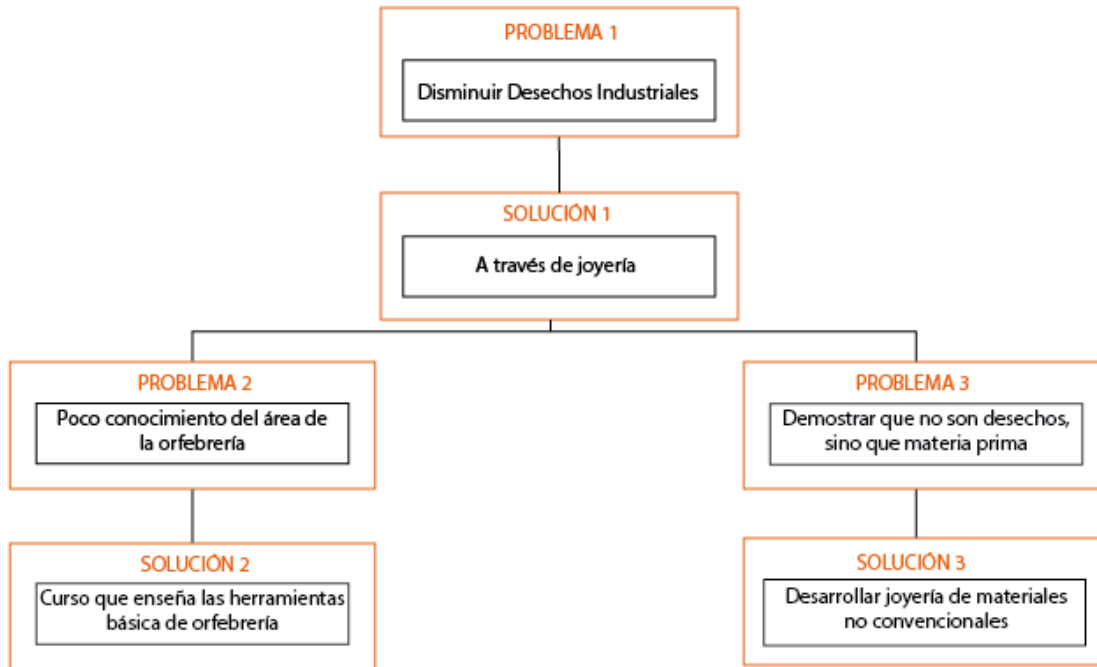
PROBLEMA 1

Disminuir Desechos Industriales

SOLUCIÓN 1

A través de joyería

PROBLEMA 2

Poco conocimiento del área de la orfebrería

SOLUCIÓN 2

Curso que enseña las herramientas básica de orfebrería

PROBLEMA 3

Demostrar que no son desechos, sino que materia prima

SOLUCIÓN 3

Desarrollar joyería de materiales no convencionales